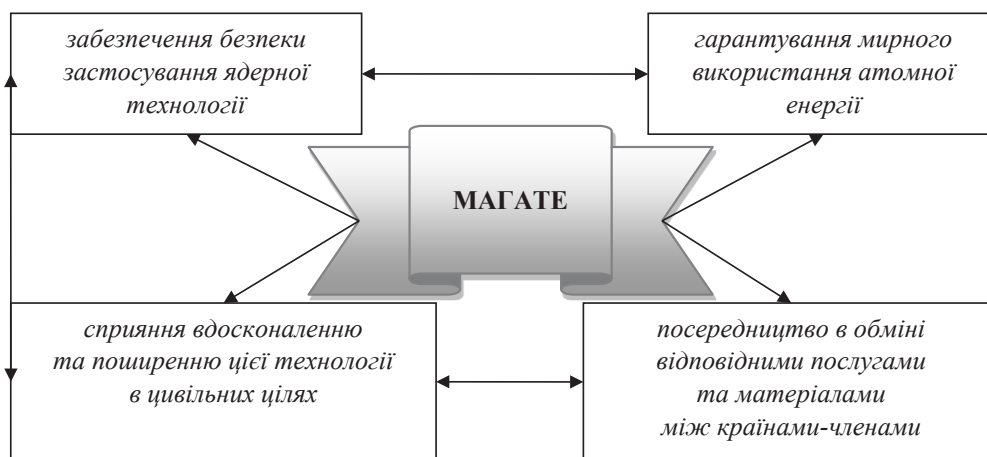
забезпечення безпеки застосування ядерної технології

гарантування мирного використання атомної енергії

МАГАТЕ

сприяння вдосконаленню та поширенню цієї технології в цивільних цілях

посередництво в обміні відповідними послугами та матеріалами між країнами-членами